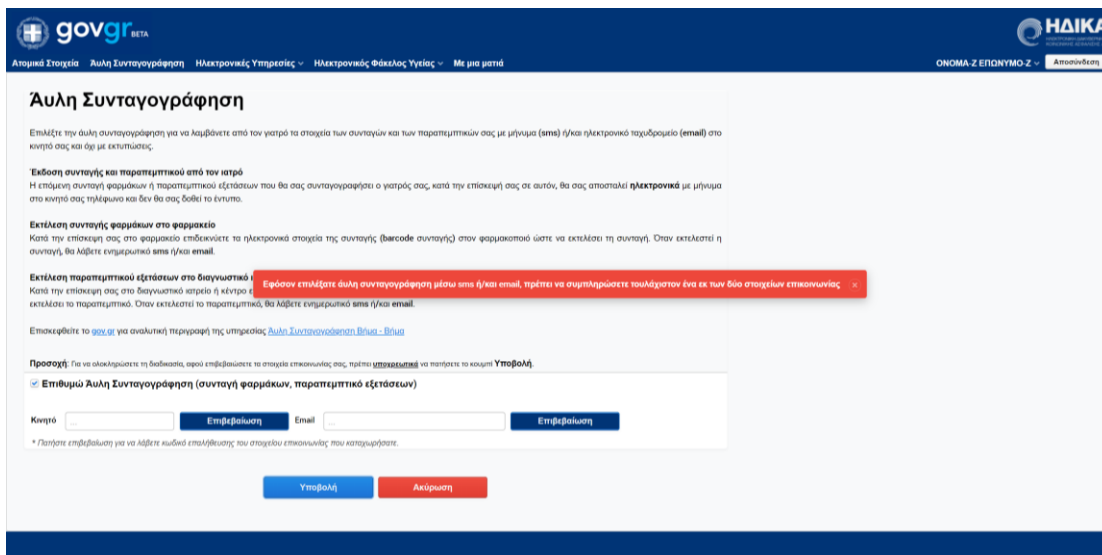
gov.gr BETA

ΗΔΙΚΑ

Ατομικά Στοιχεία Άυλη Συνταγογράφηση Ηλεκτρονικές Υπηρεσίες Ηλεκτρονικός Φάκελος Υγείας Με μια ματιά

ONOMA-Z ΕΠΩΝΥΜΟ-Z Αποσύνδεση

Άυλη Συνταγογράφηση

Επιλέξτε την άυλη συνταγογράφηση για να λαμβάνετε από τον γιατρό τα στοιχεία των συνταγών και των παραπεμπτικών σας με μήνυμα (sms) ή/και ηλεκτρονικό ταχυδρομείο (email) στο κινητό σας και όχι με εκτυπώσεις.

Έκδοση συνταγής και παραπεμπτικού από τον ιατρό
Η επόμενη συνταγή φαρμάκων ή παραπεμπτικού εξετάσεων που θα σας συνταγογραφήσει ο γιατρός σας, κατά την επίσκεψή σας σε αυτόν, θα σας αποσταλεί ηλεκτρονικά με μήνυμα στο κινητό σας τηλέφωνο και δεν θα σας δοθεί το έντυπο.

Εκτέλεση συνταγής φαρμάκων στο φαρμακείο
Κατά την επίσκεψη σας στο φαρμακείο επιδεικνύετε τα ηλεκτρονικά στοιχεία της συνταγής (barcode συνταγής) στον φαρμακοποιό ώστε να εκτελέσει τη συνταγή. Όταν εκτελεστεί η συνταγή, θα λάβετε ενημερωτικό sms ή/και email.

Εκτέλεση παραπεμπτικού εξετάσεων στο διαγνωστικό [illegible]
Κατά την επίσκεψη σας στο διαγνωστικό ιατρείο ή κέντρο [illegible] εκτελέσει το παραπεμπτικό. Όταν εκτελεστεί το παραπεμπτικό, θα λάβετε ενημερωτικό sms ή/και email.

Εφόσον επιλέξατε άυλη συνταγογράφηση μέσω sms ή/και email, πρέπει να συμπληρώσετε τουλάχιστον ένα εκ των δύο στοιχείων επικοινωνίας ×

Επισκεφθείτε το gov.gr για αναλυτική περιγραφή της υπηρεσίας Άυλη Συνταγογράφηση Βήμα - Βήμα

Προσοχή: Για να ολοκληρώσετε τη διαδικασία, αφού επιβεβαιώσετε τα στοιχεία επικοινωνίας σας, πρέπει υποχρεωτικά να πατήσετε το κουμπί Υποβολή.

Επιθυμώ Άυλη Συνταγογράφηση (συνταγή φαρμάκων, παραπεμπτικό εξετάσεων)

Κινητό ... Επιβεβαίωση Email ... Επιβεβαίωση

* Πατήστε επιβεβαίωση για να λάβετε κωδικό επαλήθευσης του στοιχείου επικοινωνίας που καταχωρήσατε.

Υποβολή Ακύρωση